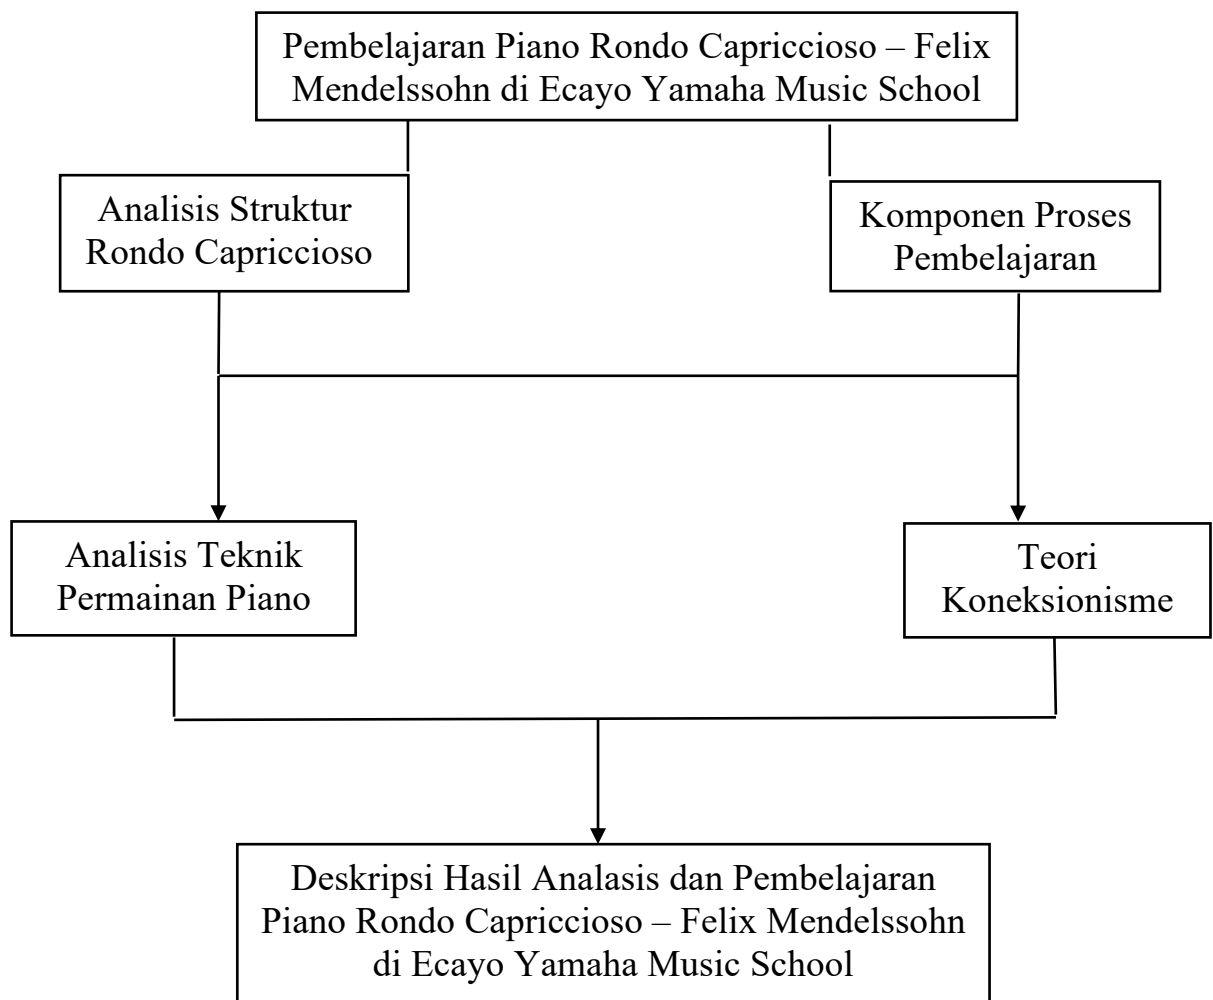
Pembelajaran Piano Rondo Capriccioso – Felix Mendelssohn di Ecayo Yamaha Music School

Analisis Struktur Rondo Capriccioso

Komponen Proses Pembelajaran

Analisis Teknik Permainan Piano

Teori Koneksionisme

Deskripsi Hasil Analasis dan Pembelajaran Piano Rondo Capriccioso – Felix Mendelssohn di Ecayo Yamaha Music School